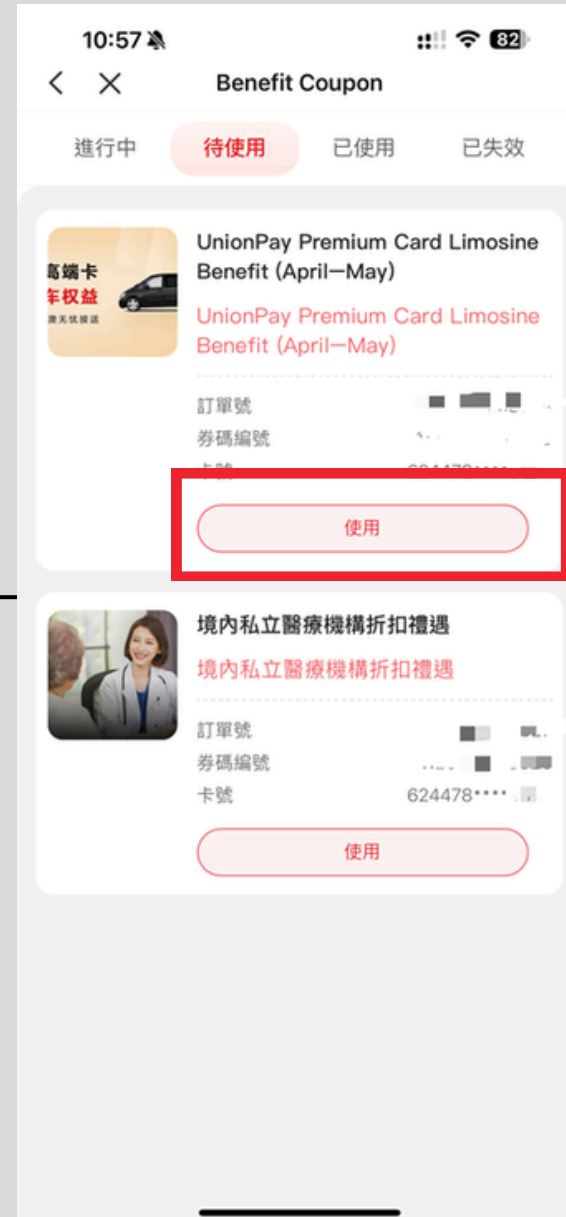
10:57

82

Benefit Coupon

進行中 待使用 已使用 已失效

高端卡
车权益
澳无忧接送

UnionPay Premium Card Limosine Benefit (April—May)

UnionPay Premium Card Limosine Benefit (April—May)

訂單號

券碼編號

卡號 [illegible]

使用

境內私立醫療機構折扣禮遇

境內私立醫療機構折扣禮遇

訂單號

券碼編號

卡號 624478•••• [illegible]

使用